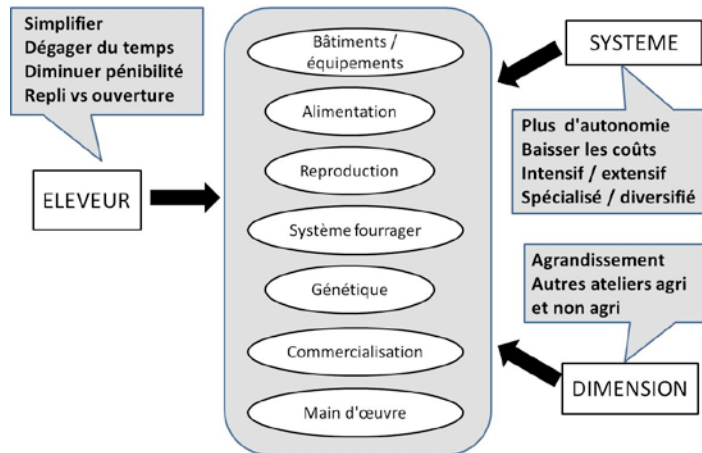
Simplifier
Dégager du temps
Diminuer pénibilité
Repli vs ouverture

ELEVEUR

Bâtiments / équipements

Alimentation

Reproduction

Système fourrager

Génétique

Commercialisation

Main d'œuvre

SYSTEME

Plus d'autonomie
Baisser les coûts
Intensif / extensif
Spécialisé / diversifié

Agrandissement
Autres ateliers agri et non agri

DIMENSION